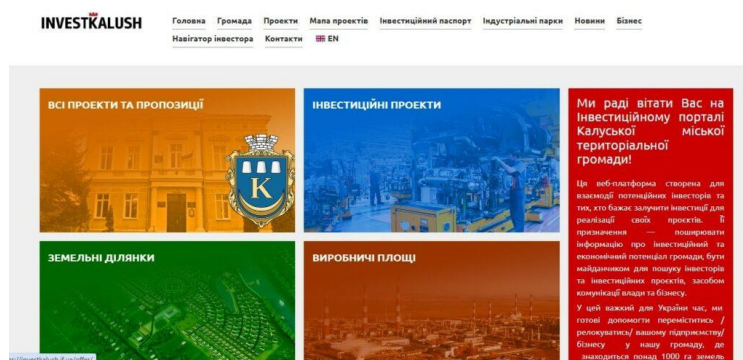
INVESTKALUSH

Головна Громада Проекти Мапа проектів Інвестиційний паспорт Індустріальні парки Новини Бізнес Навігатор інвестора Контакти EN

ВСІ ПРОЕКТИ ТА ПРОПОЗИЦІЇ

К

ІНВЕСТИЦІЙНІ ПРОЕКТИ

ЗЕМЕЛЬНІ ДІЛЯНКИ

ВИРОБНИЧІ ПЛОЩІ

Ми раді вітати Вас на Інвестиційному порталі Калуської міської територіальної громади!

Ця веб-платформа створена для взаємодії потенційних інвесторів та тих, хто бажає залучити інвестиції для реалізації своїх проектів. Її призначення — поширювати інформацію про інвестиційний та економічний потенціал громади, бути майданчиком для пошуку інвесторів та інвестиційних проектів, засобом комунікації влади та бізнесу.

У цей важкий для України час, ми готові допомогти переміститись / релокуватись/ вашому підприємству/ бізнесу у нашу громаду, де знаходиться понад 1000 га земель

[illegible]investkalush.if.ua/offer/